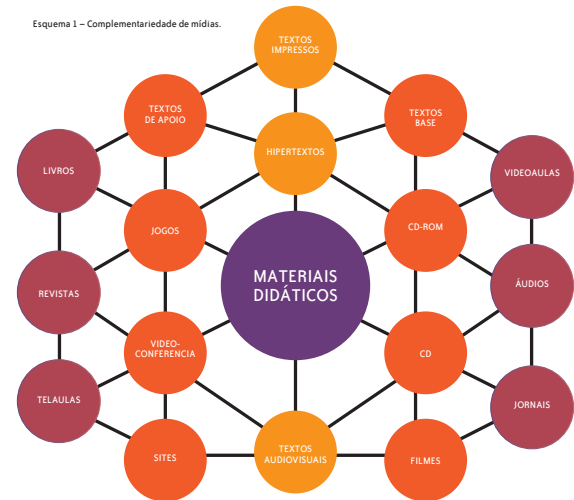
Esquema 1 – Complementariedade de mídias.

TEXTOS IMPRESSOS

TEXTOS DE APOIO

TEXTOS BASE

HIPERTEXTOS

LIVROS

VIDEOAULAS

JOGOS

CD-ROM

MATERIAIS DIDÁTICOS

REVISTAS

ÁUDIOS

VIDEO-CONFERENCIA

CD

TELAULAS

JORNAIS

SITES

TEXTOS AUDIOVISUAIS

FILMES